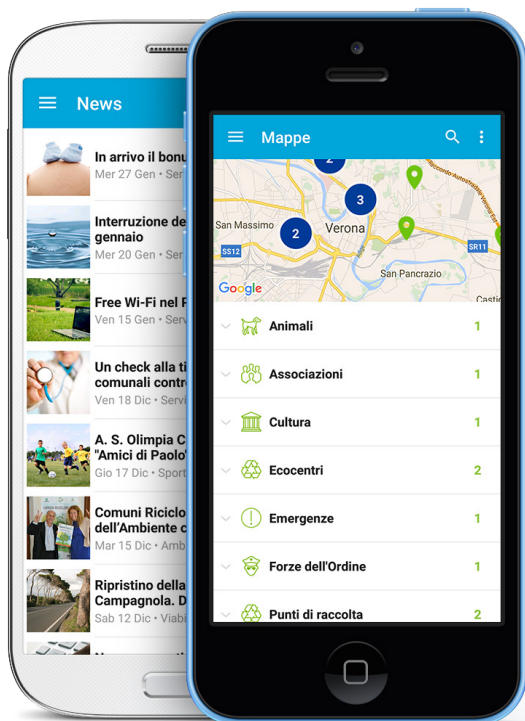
News

In arrivo il bonu
Mer 27 Gen · Ser

Interruzione de
gennaio
Mer 20 Gen · Ser

Free Wi-Fi nel P
Ven 15 Gen · Serv

Un check alla ti
comunali contro
Ven 18 Dic · Servi

A. S. Olimpia C
"Amici di Paolo"
Gio 17 Dic · Sport

Comuni Riciclo
dell'Ambiente c
Mar 15 Dic · Amb

Ripristino della
Campagnola. D
Sab 12 Dic · Viabi

Mappe

2
3
2
San Massimo
Verona
SS12
San Pancrazio
SR11
Castel
Google

Animali 1
Associazioni 1
Cultura 1
Ecocentri 2
Emergenze 1
Forze dell'Ordine 1
Punti di raccolta 2